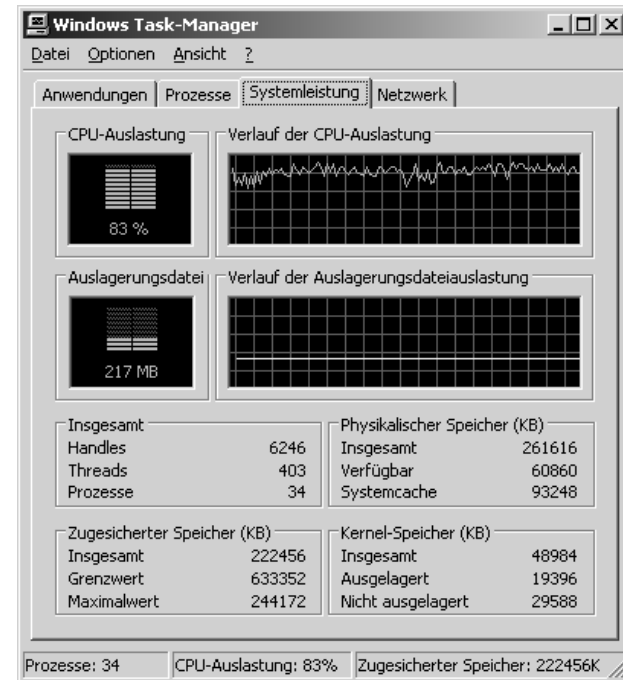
Windows Task-Manager

Datei Optionen Ansicht ?

Anwendungen | Prozesse | Systemleistung | Netzwerk

CPU-Auslastung

83 %

Verlauf der CPU-Auslastung

Auslagerungsdatei

217 MB

Verlauf der Auslagerungsdateiauslastung

| Insgesamt | |
|---|---|
| Handles | 6246 |
| Threads | 403 |
| Prozesse | 34 |

| Physikalischer Speicher (KB) | |
|---|---|
| Insgesamt | 261616 |
| Verfügbar | 60860 |
| Systemcache | 93248 |

| Zugesicherter Speicher (KB) | |
|---|---|
| Insgesamt | 222456 |
| Grenzwert | 633352 |
| Maximalwert | 244172 |

| Kernel-Speicher (KB) | |
|---|---|
| Insgesamt | 48984 |
| Ausgelagert | 19396 |
| Nicht ausgelagert | 29588 |

Prozesse: 34 | CPU-Auslastung: 83% | Zugesicherter Speicher: 222456K